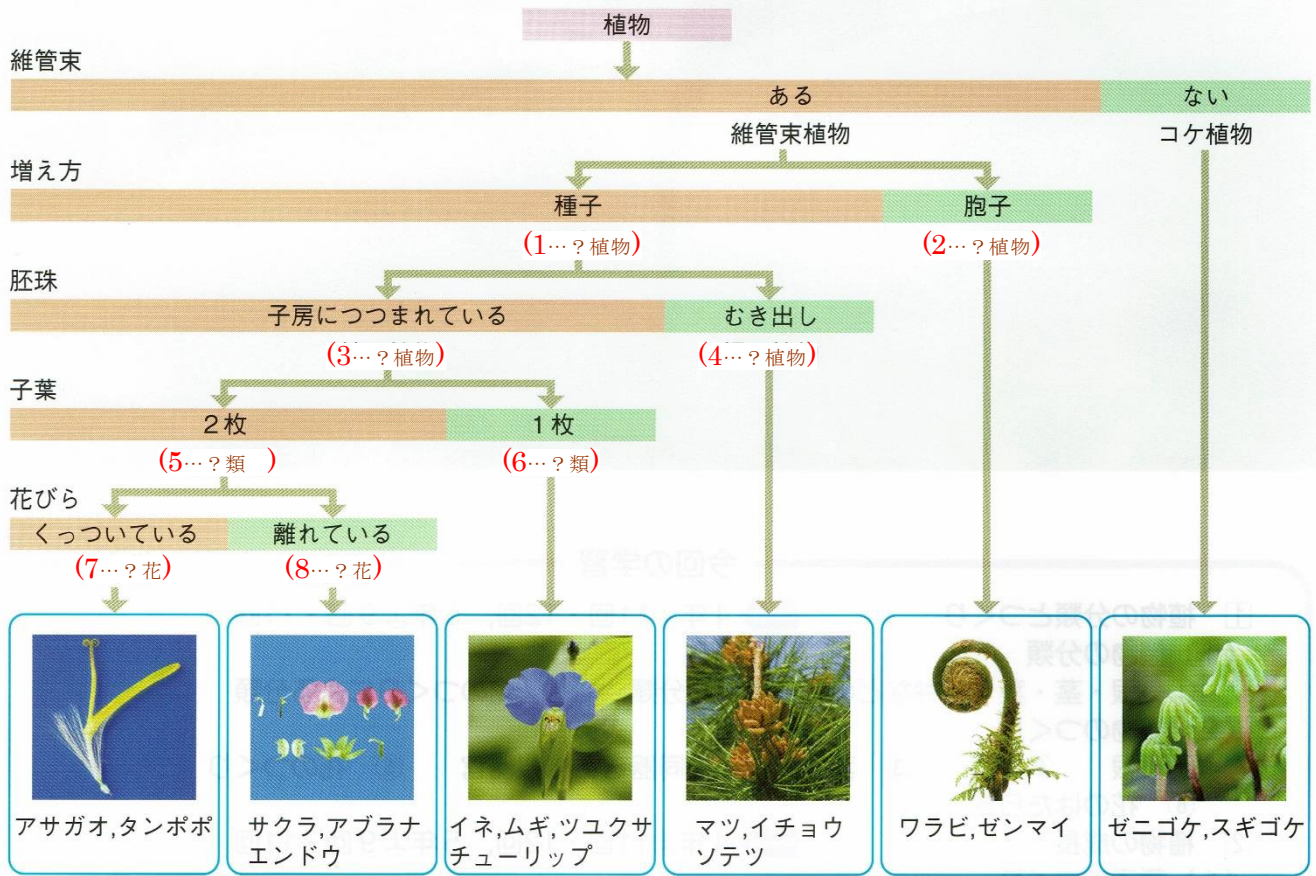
植物

維管束
ある
ない
維管束植物
コケ植物

増え方
種子
胞子
(1…？植物)
(2…？植物)

胚珠
子房につつまれている
むき出し
(3…？植物)
(4…？植物)

子葉
2枚
1枚
(5…？類)
(6…？類)

花びら
くっついている
離れている
(7…？花)
(8…？花)

アサガオ,タンポポ
サクラ,アブラナ エンドウ
イネ,ムギ,ツユクサ チューリップ
マツ,イチョウ ソテツ
ワラビ,ゼンマイ
ゼニゴケ,スギゴケ